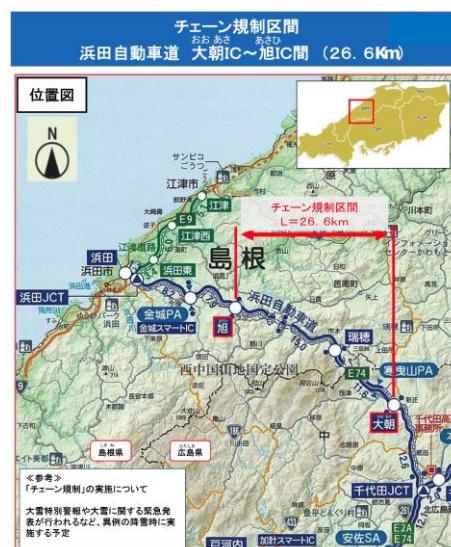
チェーン規制区間
浜田自動車道 大朝IC～旭IC間 (26.6Km)

おおあさ あさひ

位置図

N

サンピコ
江津市
E9
江津
江津西
浜田
浜田市
浜田東
江津道路
浜田JCT
金城PA
金城スマートIC
旭
島根
浜田自動車道
瑞穂
E74
寒曳山PA
大朝
千代田JCT
西中国山地国定公園

チェーン規制区間
L＝26.6km

島根県
広島県

≪参考≫
「チェーン規制」の実施について

大雪特別警報や大雪に関する緊急発表が行われるなど、異例の降雪時に実施する予定

安佐SA
加計スマートIC
E2A
E74